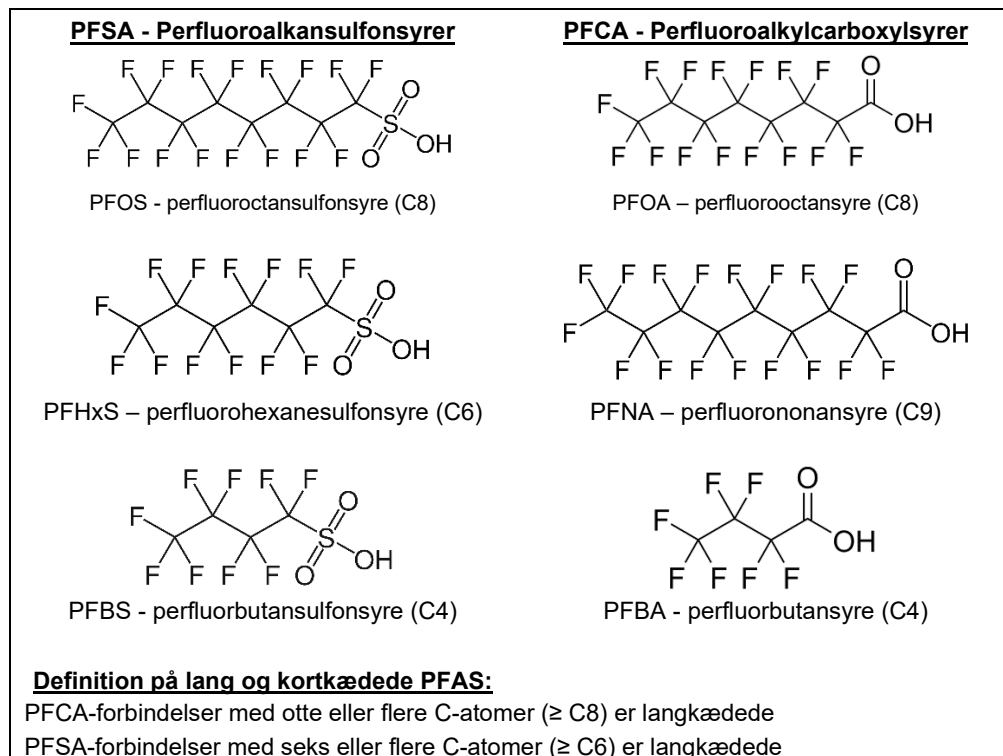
PFSA - Perfluoroalkansulfonsyrer

F F F F F F F F
F
F F F F F F F F
S
O
O
OH

PFOS - perfluoroctansulfonsyre (C8)

F F F F F F
F
F F F F F F
S
O
O
OH

PFHxS – perfluorohexanesulfonsyre (C6)

F F F F
F
F F F F
S
O
O
OH

PFBS - perfluorbutansulfonsyre (C4)

PFCA - Perfluoroalkylcarboxylsyrer

F F F F F F
O
F
F F F F F F F
OH

PFOA – perfluorooctansyre (C8)

F F F F F F F F
O
F
F F F F F F F F
OH

PFNA – perfluorononansyre (C9)

F F
O
F
F F F F
OH

PFBA - perfluorbutansyre (C4)

Definition på lang og kortkædede PFAS:
PFCA-forbindelser med otte eller flere C-atomer (≥ C8) er langkædede
PFSA-forbindelser med seks eller flere C-atomer (≥ C6) er langkædede